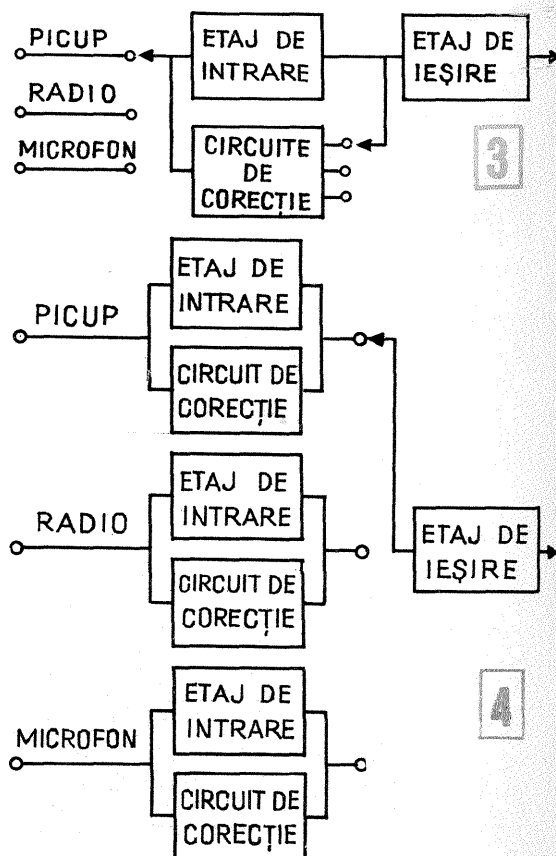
PICUP

RADIO

MICROFON

ETAJ DE INTRARE

ETAJ DE IEȘIRE

CIRCUITE DE CORECȚIE

3

PICUP

ETAJ DE INTRARE

CIRCUIT DE CORECȚIE

RADIO

ETAJ DE INTRARE

CIRCUIT DE CORECȚIE

ETAJ DE IEȘIRE

4

MICROFON

ETAJ DE INTRARE

CIRCUIT DE CORECȚIE